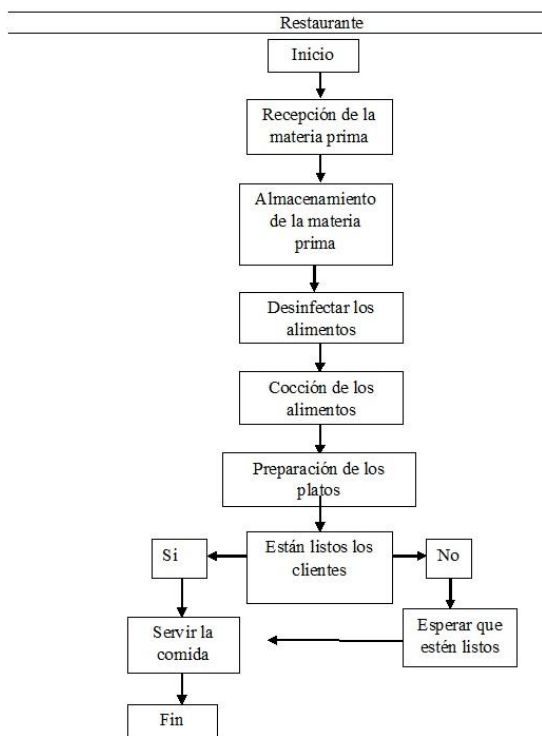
Restaurante

Inicio

Recepción de la materia prima

Almacenamiento de la materia prima

Desinfectar los alimentos

Cocción de los alimentos

Preparación de los platos

Si

Están listos los clientes

No

Servir la comida

Esperar que estén listos

Fin